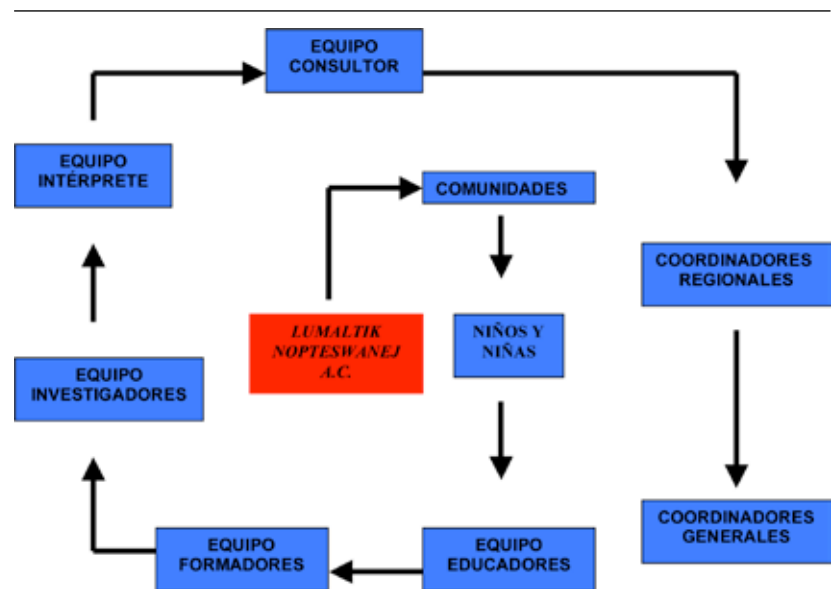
EQUIPO CONSULTOR

EQUIPO INTÉRPRETE

COMUNIDADES

COORDINADORES REGIONALES

LUMALTIK NOPTESWANEJ A.C.

NIÑOS Y NIÑAS

EQUIPO INVESTIGADORES

COORDINADORES GENERALES

EQUIPO FORMADORES

EQUIPO EDUCADORES